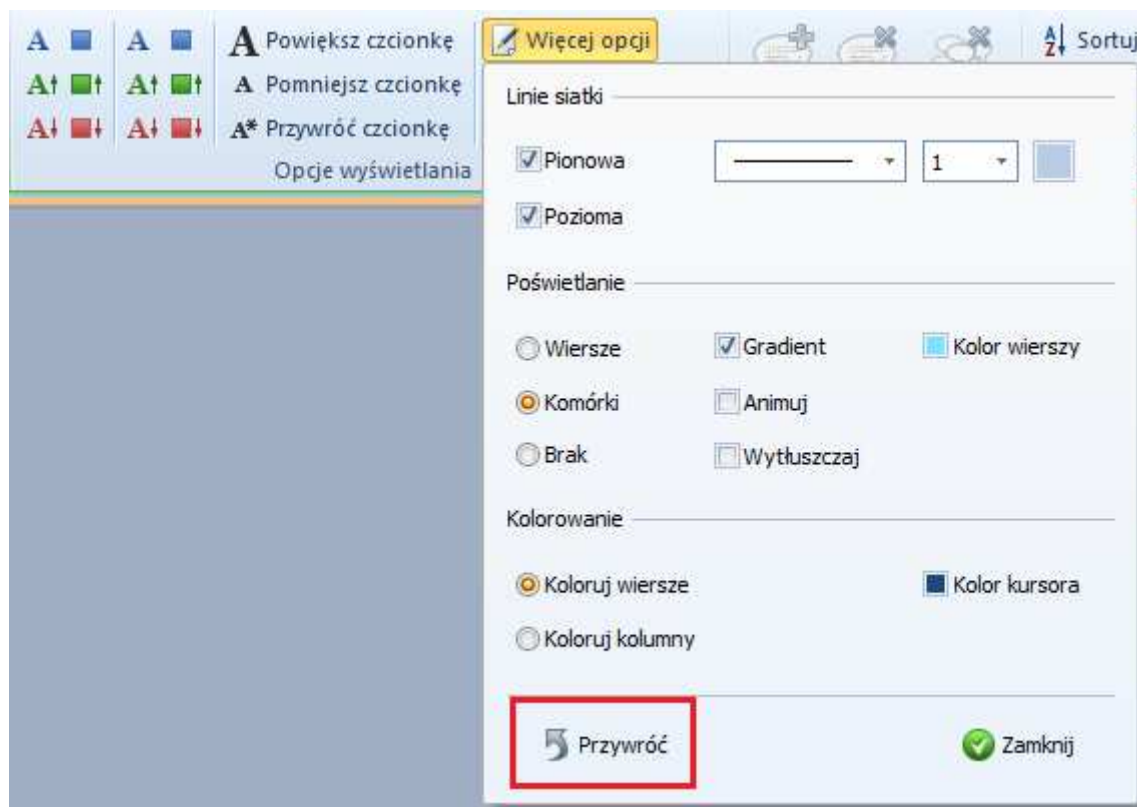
A A A Powiększ czcionkę
A A A Pomniejsz czcionkę
A A A* Przywróć czcionkę
Opcje wyświetlania

Więcej opcji

Sortuj

Linie siatki

Pionowa

1

Pozioma

Poświetlanie

Wiersze

Gradient

Kolor wierszy

Komórki

Animuj

Brak

Wytłuszczaj

Kolorowanie

Koloruj wiersze

Kolor kursora

Koloruj kolumny

Przywróć

Zamknij